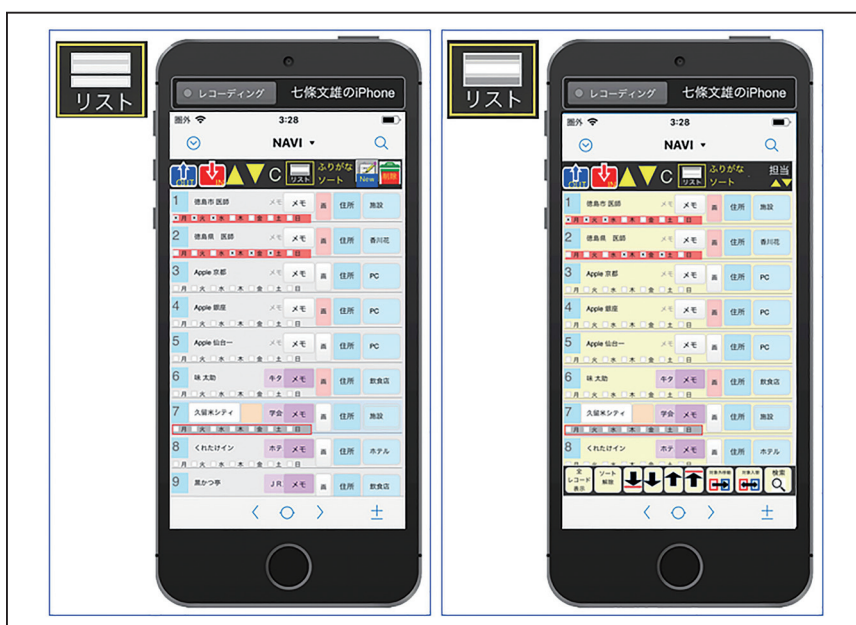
リスト

レコーディング 七條文雄のiPhone

圏外 3:28

NAVI ▾

C リスト ふりがな ソート New 削除

1 徳島市 医師 メモ メモ 画 住所 施設
月 火 水 木 金 土 日

2 徳島県 医師 メモ メモ 画 住所 香川花
月 火 水 木 金 土 日

3 Apple 京都 メモ メモ 画 住所 PC
月 火 水 木 金 土 日

4 Apple 銀座 メモ メモ 画 住所 PC
月 火 水 木 金 土 日

5 Apple 仙台一 メモ メモ 画 住所 PC
月 火 水 木 金 土 日

6 味 太助 キタ メモ 画 住所 飲食店

7 久留米シティ 学会 メモ 画 住所 施設
月 火 水 木 金 土 日

8 くれたけイン ホテ メモ 画 住所 ホテル

9 黒かつ亭 JR メモ 画 住所 飲食店

リスト

レコーディング 七條文雄のiPhone

圏外 3:28

NAVI ▾

C リスト ふりがな ソート 担当

1 徳島市 医師 メモ メモ 画 住所 施設
月 火 水 木 金 土 日

2 徳島県 医師 メモ メモ 画 住所 香川花
月 火 水 木 金 土 日

3 Apple 京都 メモ メモ 画 住所 PC
月 火 水 木 金 土 日

4 Apple 銀座 メモ メモ 画 住所 PC
月 火 水 木 金 土 日

5 Apple 仙台一 メモ メモ 画 住所 PC
月 火 水 木 金 土 日

6 味 太助 キタ メモ 画 住所 飲食店

7 久留米シティ 学会 メモ 画 住所 施設
月 火 水 木 金 土 日

8 くれたけイン ホテ メモ 画 住所 ホテル

全レコード表示 ソート解除 対象外移動 対象入替 検索